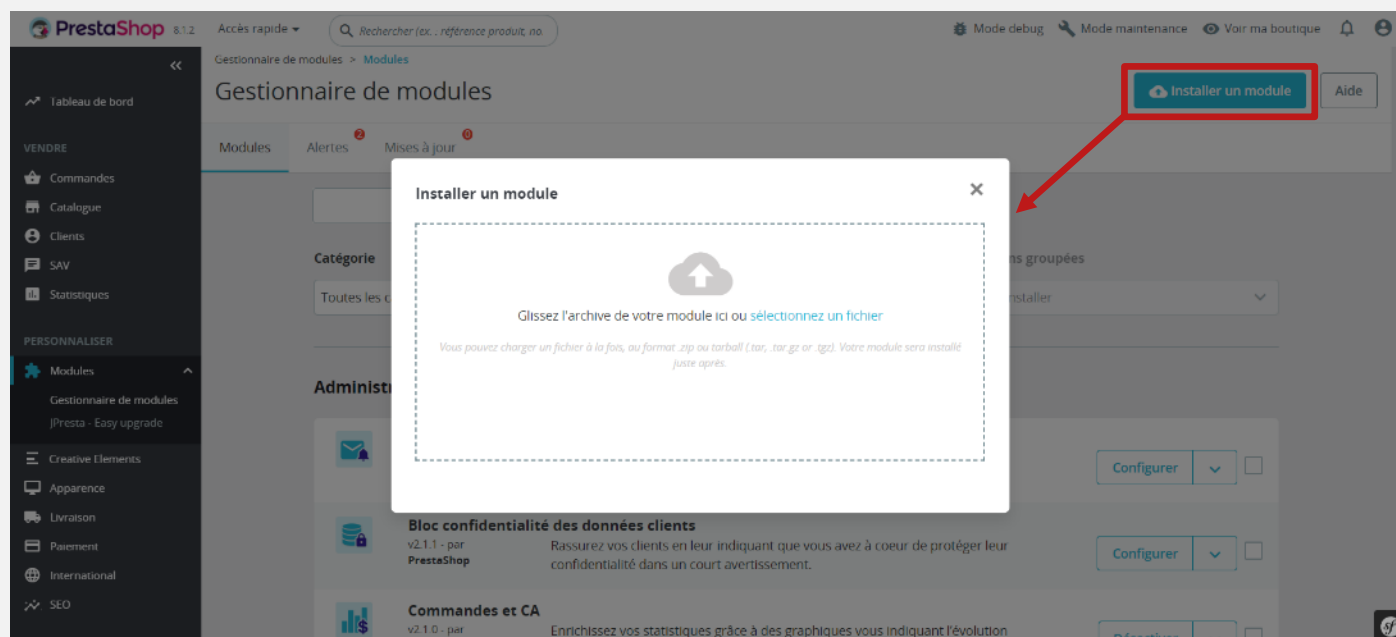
PrestaShop 8.1.2 Accès rapide Rechercher (ex. : référence produit, no. Mode debug Mode maintenance Voir ma boutique

«
Tableau de bord
VENDRE
Commandes
Catalogue
Clients
SAV
Statistiques
PERSONNALISER
Modules
Gestionnaire de modules
JPresta - Easy upgrade
Creative Elements
Apparence
Livraison
Paiement
International
SEO

Gestionnaire de modules > Modules
Gestionnaire de modules
Installer un module
Aide

Modules Alertes 2 Mises à jour 0

Catégorie
Toutes les c
ns groupées
nstaller

Administr

Installer un module
×
Glissez l'archive de votre module ici ou sélectionnez un fichier
Vous pouvez charger un fichier à la fois, au format .zip ou tarball (.tar, .tar.gz or .tgz). Votre module sera installé juste après.

Configurer

Bloc confidentialité des données clients
v2.1.1 - par PrestaShop
Rassurez vos clients en leur indiquant que vous avez à coeur de protéger leur confidentialité dans un court avertissement.
Configurer

Commandes et CA
v2.1.0 - par
Enrichissez vos statistiques grâce à des graphiques vous indiquant l'évolution